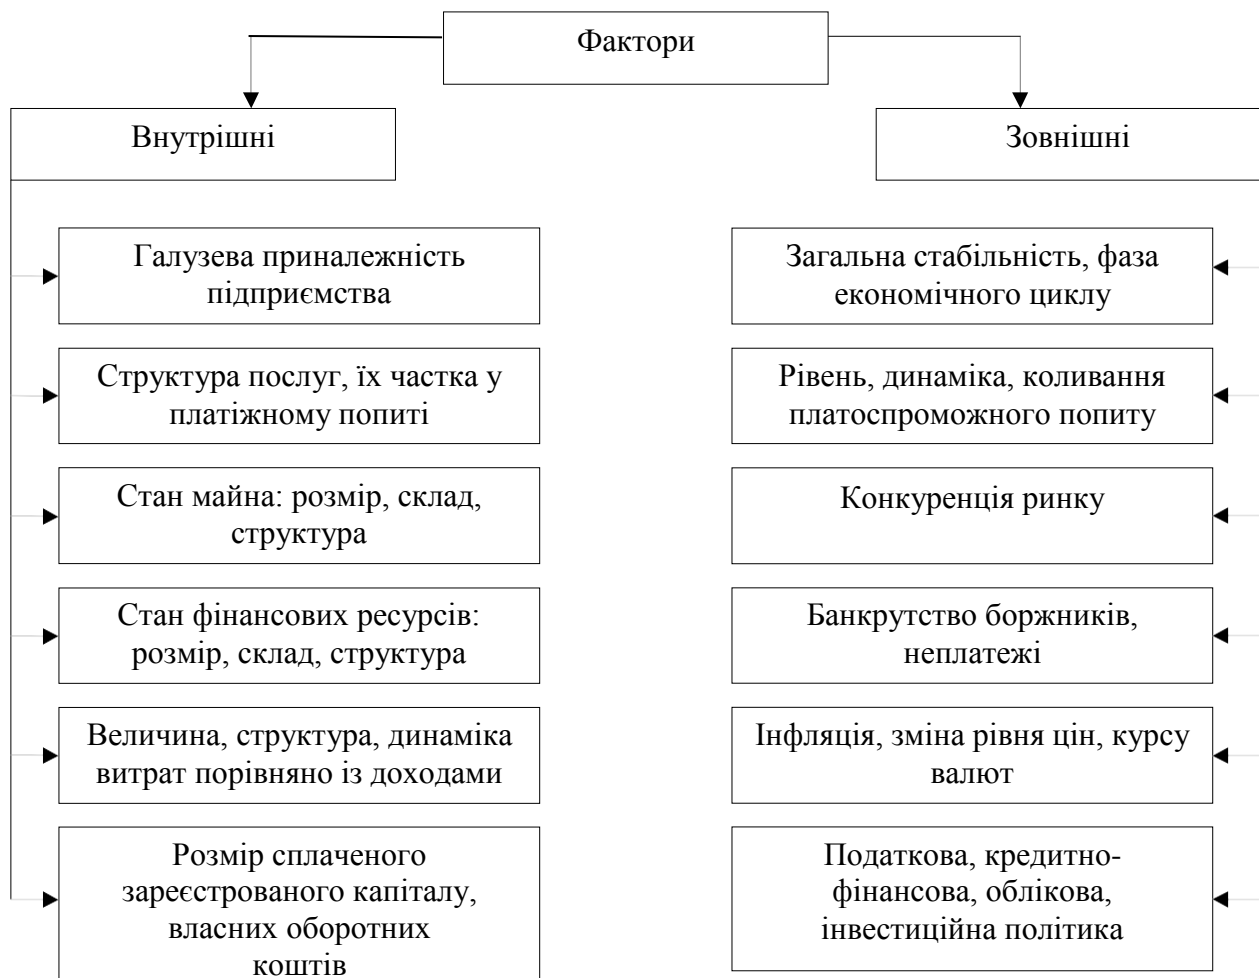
Фактори

Внутрішні

Зовнішні

Галузева приналежність підприємства

Структура послуг, їх частка у платіжному попиті

Стан майна: розмір, склад, структура

Стан фінансових ресурсів: розмір, склад, структура

Величина, структура, динаміка витрат порівняно із доходами

Розмір сплаченого зареєстрованого капіталу, власних оборотних коштів

Загальна стабільність, фаза економічного циклу

Рівень, динаміка, коливання платоспроможного попиту

Конкуренція ринку

Банкрутство боржників, неплатежі

Інфляція, зміна рівня цін, курсу валют

Податкова, кредитно-фінансова, облікова, інвестиційна політика